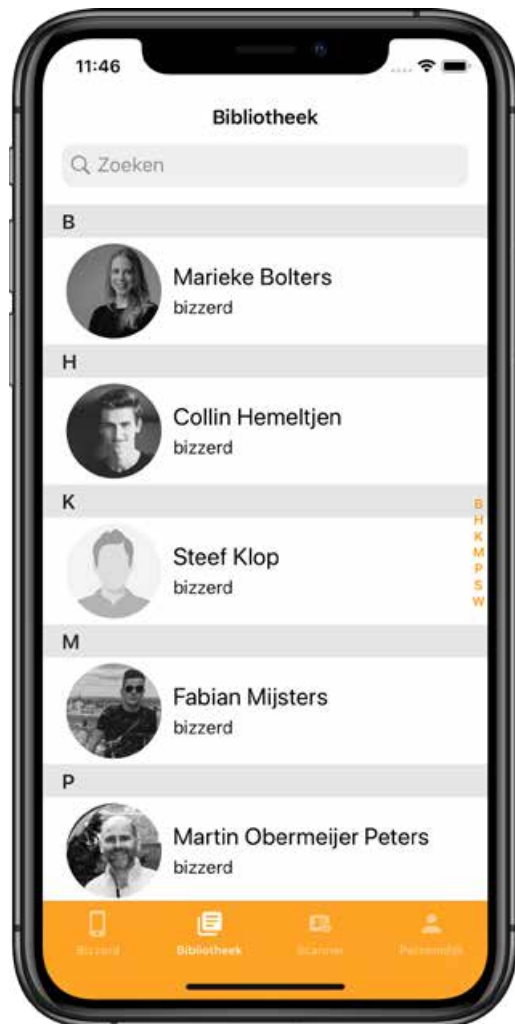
11:46

Bibliotheek

Zoeken

B

Marieke Bolters
bizzerd

H

Collin Hemeltjen
bizzerd

K

Steef Klop
bizzerd

M

Fabian Mijsters
bizzerd

P

Martin Obermeijer Peters
bizzerd

B
H
K
M
P
S
W

Bizzerd Bibliotheek Scanner Persoonlijk